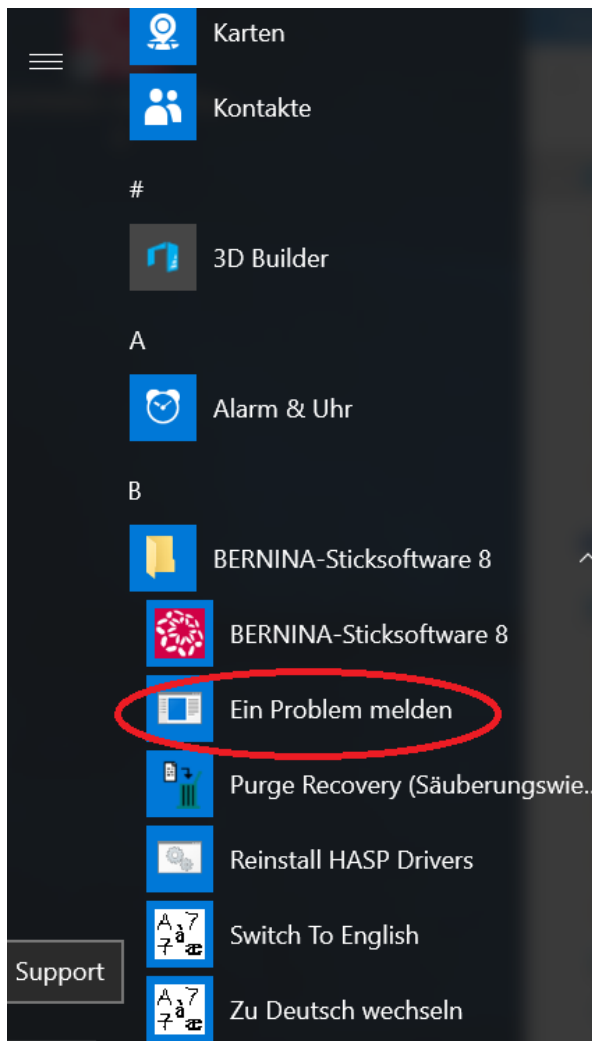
Karten

Kontakte

#

3D Builder

A

Alarm & Uhr

B

BERNINA-Sticksoftware 8

BERNINA-Sticksoftware 8

Ein Problem melden

Purge Recovery (Säuberungswie...

Reinstall HASP Drivers

Switch To English

Support

Zu Deutsch wechseln